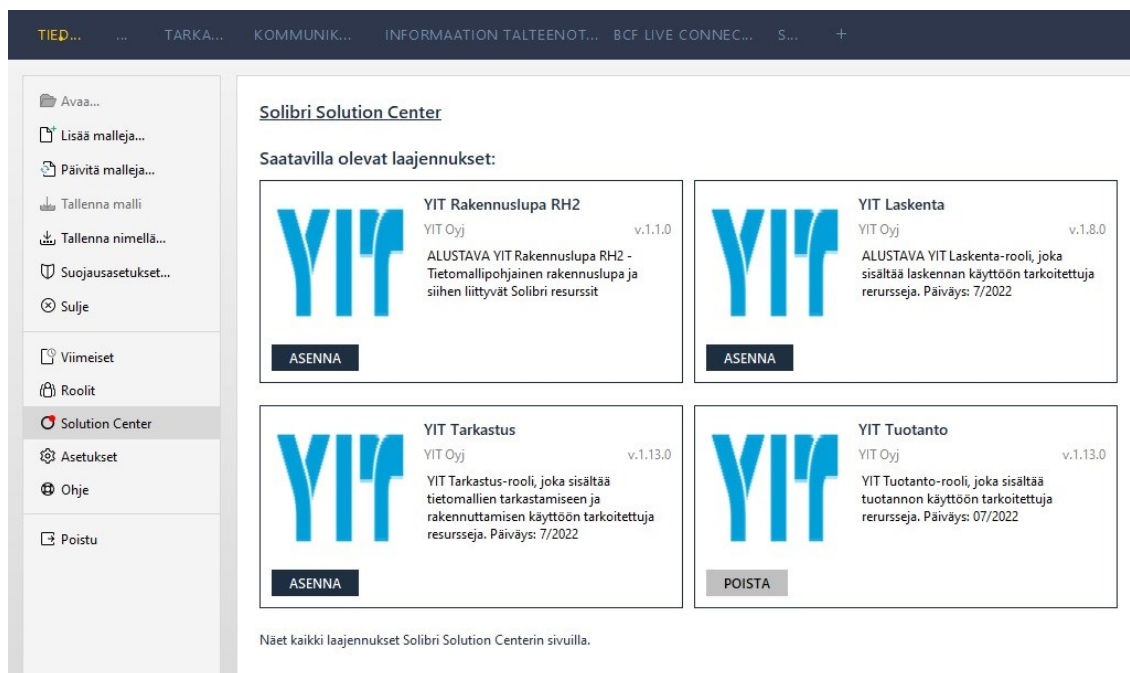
TIED... ... TARKA... KOMMUNIK... INFORMAATION TALTEENOT... BCF LIVE CONNEC... S... +

Avaa...
Lisää malleja...
Päivitä malleja...
Tallenna malli
Tallenna nimellä...
Suojausasetukset...
Sulje

Viimeiset
Roolit
Solution Center
Asetukset
Ohje

Poistu

Solibri Solution Center

Saatavilla olevat laajennukset:

YIT Rakennuslupa RH2
YIT Oyj v.1.1.0
ALUSTAVA YIT Rakennuslupa RH2 - Tietomallipohjainen rakennuslupa ja siihen liittyvät Solibri resurssit
ASENNA

YIT Laskenta
YIT Oyj v.1.8.0
ALUSTAVA YIT Laskenta-rooli, joka sisältää laskennan käyttöön tarkoitettuja rerursseja. Päiväys: 7/2022
ASENNA

YIT Tarkastus
YIT Oyj v.1.13.0
YIT Tarkastus-rooli, joka sisältää tietomallien tarkastamiseen ja rakennuttamisen käyttöön tarkoitettuja resursseja. Päiväys: 7/2022
ASENNA

YIT Tuotanto
YIT Oyj v.1.13.0
YIT Tuotanto-rooli, joka sisältää tuotannon käyttöön tarkoitettuja rerursseja. Päiväys: 07/2022
POISTA

Näet kaikki laajennukset Solibri Solution Centerin sivuilla.